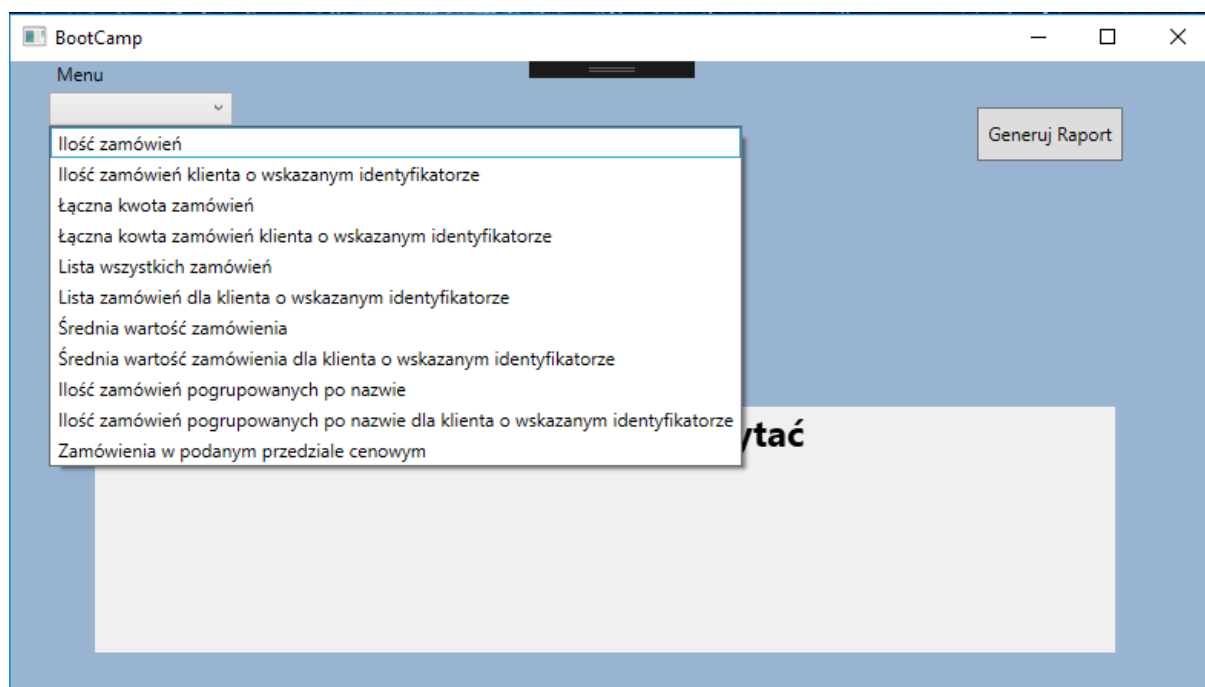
BootCamp

Menu

Generuj Raport

Ilość zamówień
Ilość zamówień klienta o wskazanym identyfikatorze
Łączna kwota zamówień
Łączna kowta zamówień klienta o wskazanym identyfikatorze
Lista wszystkich zamówień
Lista zamówień dla klienta o wskazanym identyfikatorze
Średnia wartość zamówienia
Średnia wartość zamówienia dla klienta o wskazanym identyfikatorze
Ilość zamówień pogrupowanych po nazwie
Ilość zamówień pogrupowanych po nazwie dla klienta o wskazanym identyfikatorze
Zamówienia w podanym przedziale cenowym

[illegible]ytać